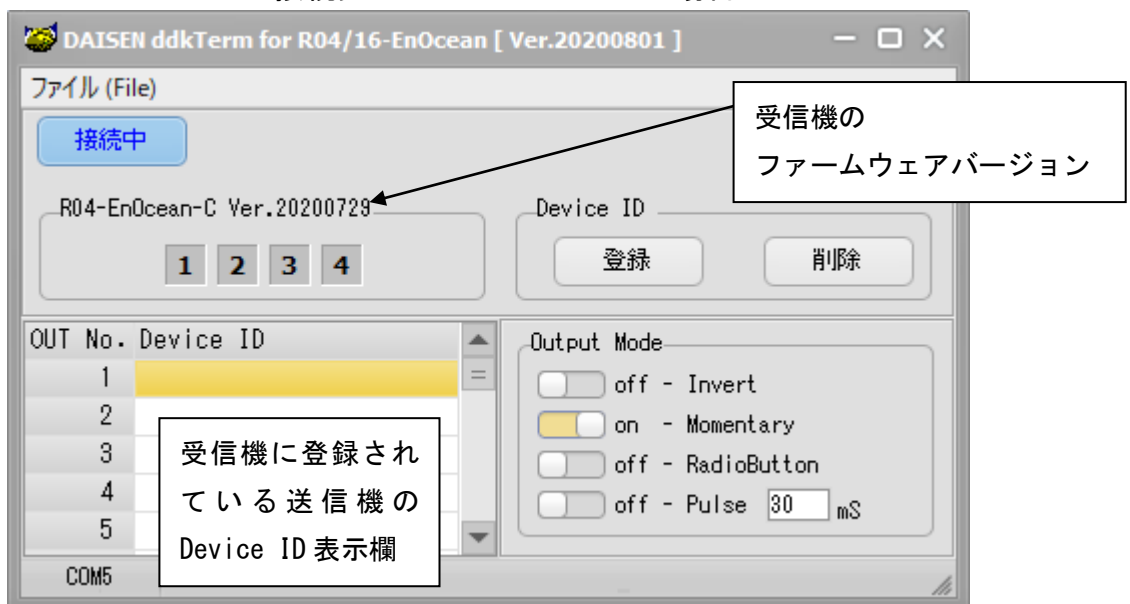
DAISEN ddkTerm for R04/16-EnOcean [ Ver.20200801 ]

ファイル (File)

接続中

受信機の
ファームウェアバージョン

R04-EnOcean-C Ver.20200729

1 2 3 4

Device ID

登録

削除

| OUT No. | Device ID |
|---|---|
| 1 | |
| 2 | |
| 3 | |
| 4 | |
| 5 | |

受信機に登録されている送信機の Device ID 表示欄

Output Mode

off - Invert

on - Momentary

off - RadioButton

off - Pulse 30 mS

COM5